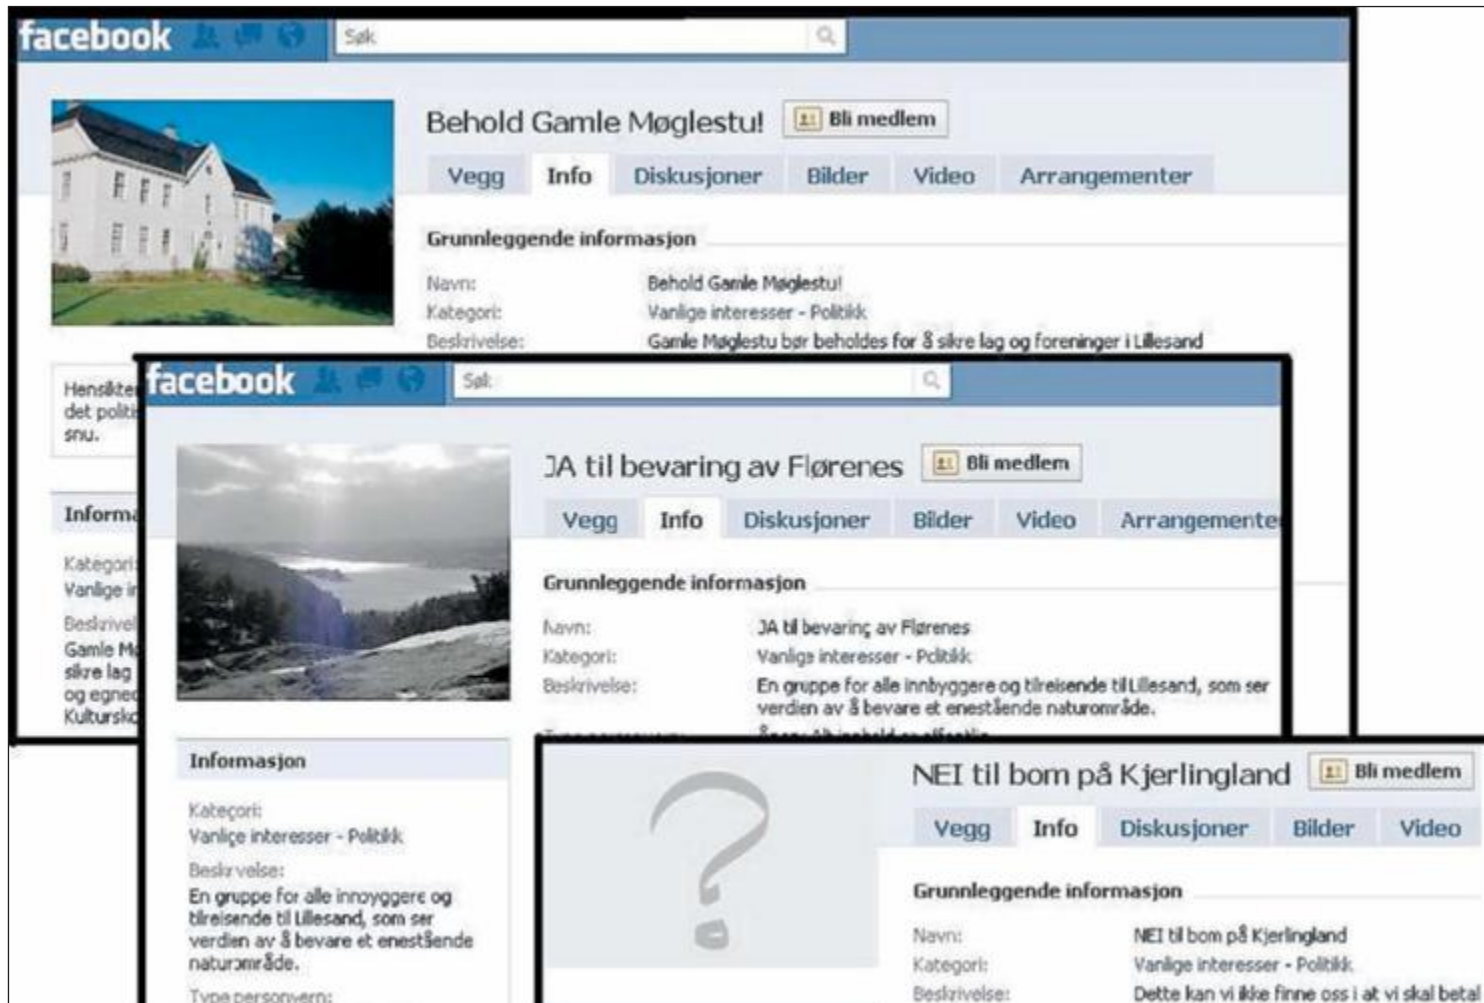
facebook Søk

Behold Gamle Møglestu! Bli medlem

Vegg Info Diskusjoner Bilder Video Arrangementer

Grunnleggende informasjon

Navn: Behold Gamle Møglestu!
Kategori: Vanlige interesser - Politikk
Beskrivelse: Gamle Møglestu bør beholdes for å sikre lag og foreninger i Lillesand

Hensikte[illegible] det politi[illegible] snu.

Informa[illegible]

Kategori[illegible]
Vanlige i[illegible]
Beskrive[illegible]
Gamle M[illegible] sikre lag og egne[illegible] Kultursk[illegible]

facebook Søk

JA til bevaring av Flørenes Bli medlem

Vegg Info Diskusjoner Bilder Video Arrangemente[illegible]

Grunnleggende informasjon

Navn: JA til bevaring av Flørenes
Kategori: Vanlige interesser - Politikk
Beskrivelse: En gruppe for alle innbyggere og tilreisende til Lillesand, som ser verdien av å bevare et enestående naturområde.

Informasjon

Kategori:
Vanlige interesser - Politikk
Beskrivelse:
En gruppe for alle innbyggere og tilreisende til Lillesand, som ser verdien av å bevare et enestående naturområde.
Type personvern:

NEI til bom på Kjerlingland Bli medlem

Vegg Info Diskusjoner Bilder Video

Grunnleggende informasjon

Navn: NEI til bom på Kjerlingland
Kategori: Vanlige interesser - Politikk
Beskrivelse: Dette kan vi ikke finne oss i at vi skal betal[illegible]